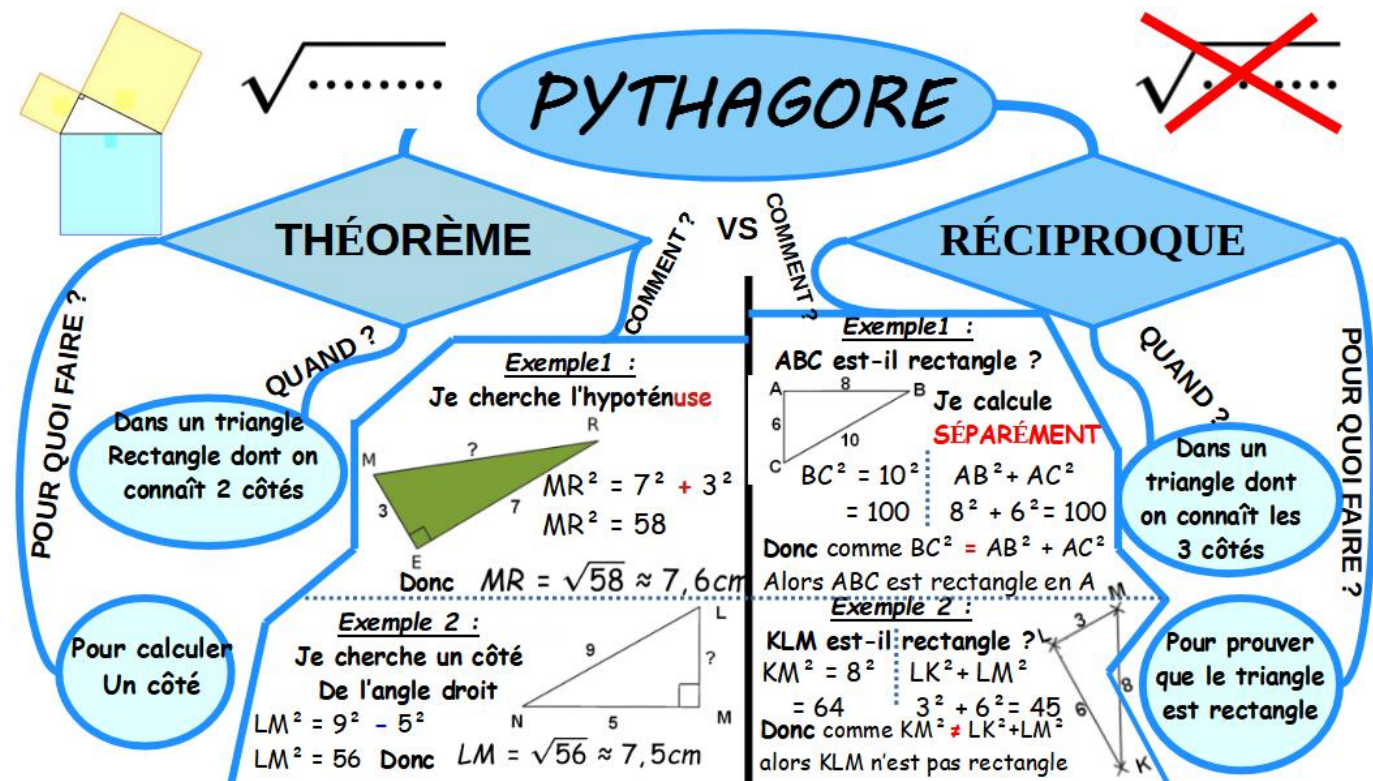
$\sqrt{\ldots\ldots}$

PYTHAGORE

$\sqrt{\ldots\ldots}$

THÉORÈME

VS

RÉCIPROQUE

COMMENT ?

COMMENT ?

POUR QUOI FAIRE ?

QUAND ?

Dans un triangle Rectangle dont on connaît 2 côtés

Pour calculer Un côté

Exemple1 :
Je cherche l'hypoténuse

M ? R 3 7 E

$MR^2 = 7^2 + 3^2$
$MR^2 = 58$

Donc $MR = \sqrt{58} \approx 7,6cm$

Exemple 2 :
Je cherche un côté De l'angle droit

L 9 ? N 5 M

$LM^2 = 9^2 - 5^2$
$LM^2 = 56$ Donc $LM = \sqrt{56} \approx 7,5cm$

Exemple1 :
ABC est-il rectangle ?

A 8 B 6 10 C

Je calcule SÉPARÉMENT

$BC^2 = 10^2$
$= 100$

$AB^2 + AC^2$
$8^2 + 6^2 = 100$

Donc comme $BC^2 = AB^2 + AC^2$
Alors ABC est rectangle en A

Exemple 2 :
KLM est-il rectangle ?

$KM^2 = 8^2$
$= 64$

$LK^2 + LM^2$
$3^2 + 6^2 = 45$

Donc comme $KM^2 \neq LK^2+LM^2$
alors KLM n'est pas rectangle

L 3 M 8 6 K

QUAND ?

POUR QUOI FAIRE ?

Dans un triangle dont on connaît les 3 côtés

Pour prouver que le triangle est rectangle